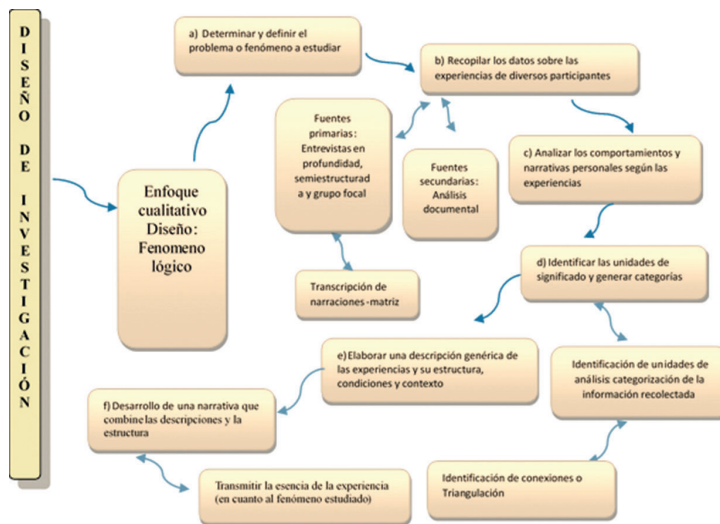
DISEÑO DE INVESTIGACIÓN

Enfoque cualitativo Diseño: Fenomeno lógico

a) Determinar y definir el problema o fenómeno a estudiar

b) Recopilar los datos sobre las experiencias de diversos participantes

Fuentes primarias: Entrevistas en profundidad, semiestructurad a y grupo focal

Fuentes secundarias: Análisis documental

Transcripción de narraciones-matriz

c) Analizar los comportamientos y narrativas personales según las experiencias

d) Identificar las unidades de significado y generar categorías

Identificación de unidades de análisis: categorización de la información recolectada

e) Elaborar una descripción genérica de las experiencias y su estructura, condiciones y contexto

f) Desarrollo de una narrativa que combinelas descripciones y la estructura

Transmitir la esencia de la experiencia (en cuanto al fenómeno estudiado)

Identificación de conexiones o Triangulación